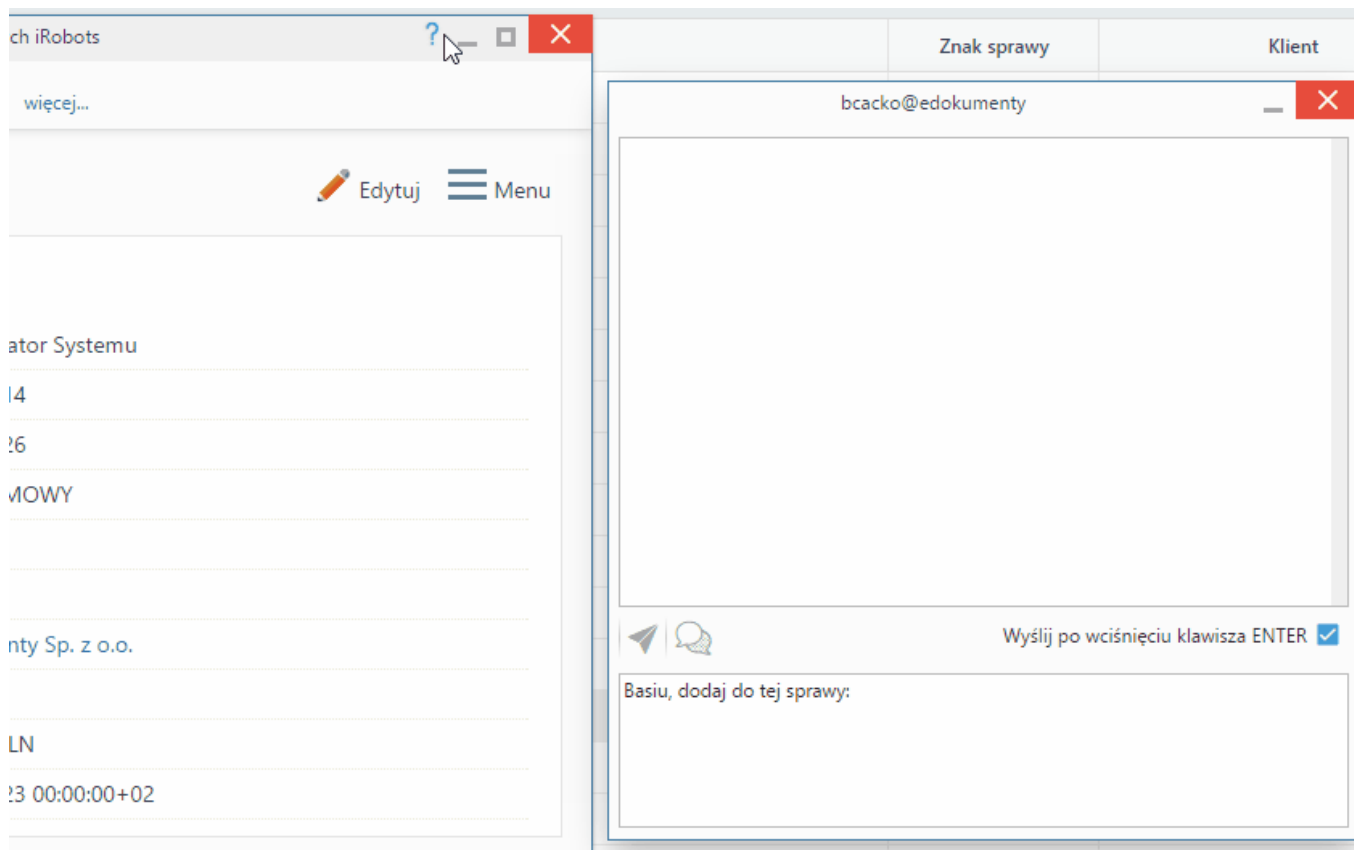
ch iRobots

więcej...

Edytuj Menu

ator Systemu

14

26

MOWY

nty Sp. z o.o.

LN

23 00:00:00+02

| Znak sprawy | Klient |
|---|---|

bcacko@edokumenty

Wyślij po wciśnięciu klawisza ENTER

Basiu, dodaj do tej sprawy: